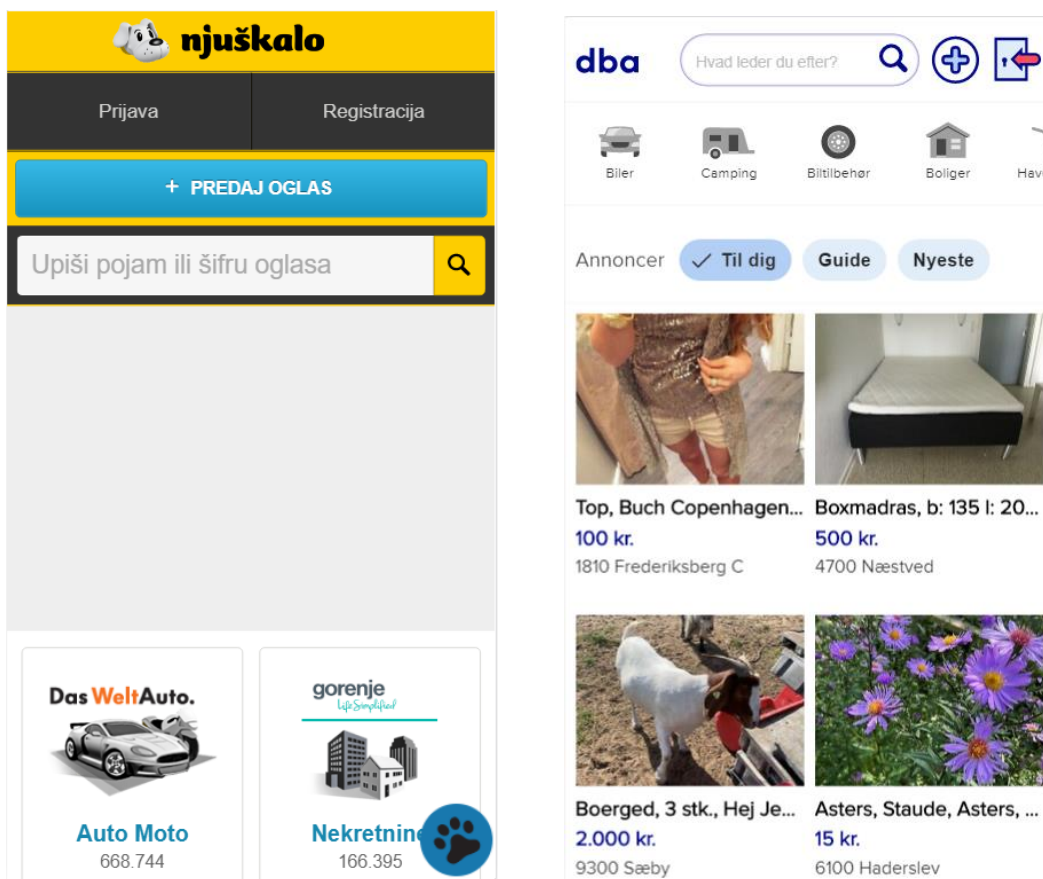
njuškalo

Prijava

Registracija

+ PREDAJ OGLAS

Upiši pojam ili šifru oglasa

Das WeltAuto.

Auto Moto
668.744

gorenje
LifeSimplified

Nekretnine
166.395

dba

Hvad leder du efter?

Biler

Camping

Biltilbehør

Boliger

Hav

Annoncer

Til dig

Guide

Nyeste

Top, Buch Copenhagen...
100 kr.
1810 Frederiksberg C

Boxmadras, b: 135 l: 20...
500 kr.
4700 Næstved

Boerged, 3 stk., Hej Je...
2.000 kr.
9300 Sæby

Asters, Staude, Asters, ...
15 kr.
6100 Haderslev